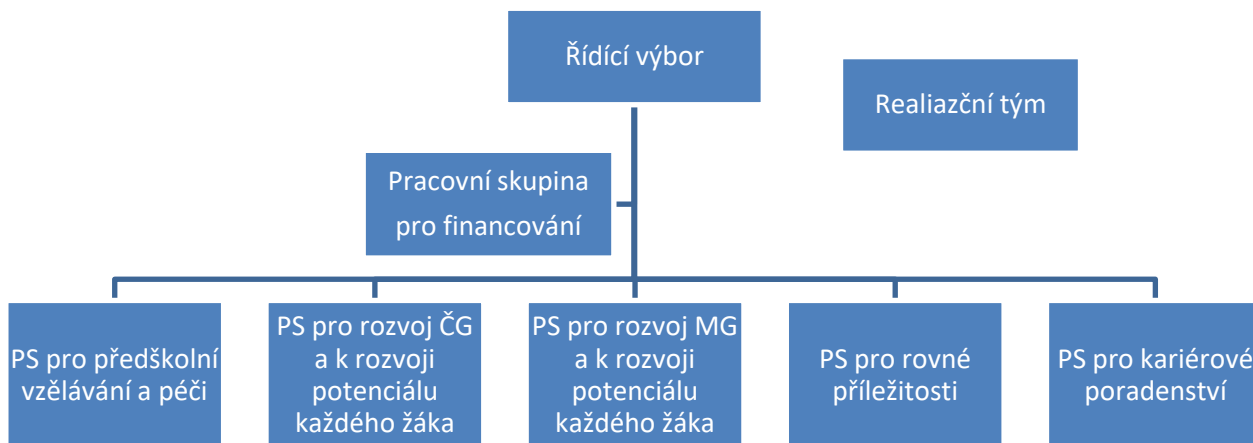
Řídící výbor

Realiazční tým

Pracovní skupina pro financování

PS pro předškolní vzělávání a péči

PS pro rozvoj ČG a k rozvoji potenciálu každého žáka

PS pro rozvoj MG a k rozvoji potenciálu každého žáka

PS pro rovné příležitosti

PS pro kariérové poradenství